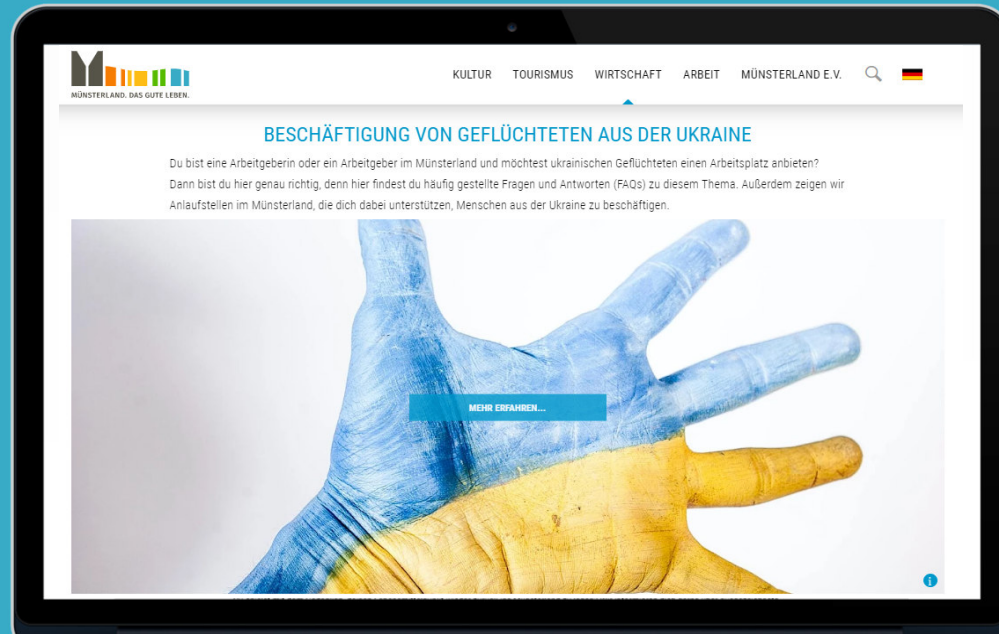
MÜNSTERLAND. DAS GUTE LEBEN.

KULTUR TOURISMUS WIRTSCHAFT ARBEIT MÜNSTERLAND E.V.

BESCHÄFTIGUNG VON GEFLÜCHTETEN AUS DER UKRAINE

Du bist eine Arbeitgeberin oder ein Arbeitgeber im Münsterland und möchtest ukrainischen Geflüchteten einen Arbeitsplatz anbieten? Dann bist du hier genau richtig, denn hier findest du häufig gestellte Fragen und Antworten (FAQs) zu diesem Thema. Außerdem zeigen wir Anlaufstellen im Münsterland, die dich dabei unterstützen, Menschen aus der Ukraine zu beschäftigen.

MEHR ERFAHREN...